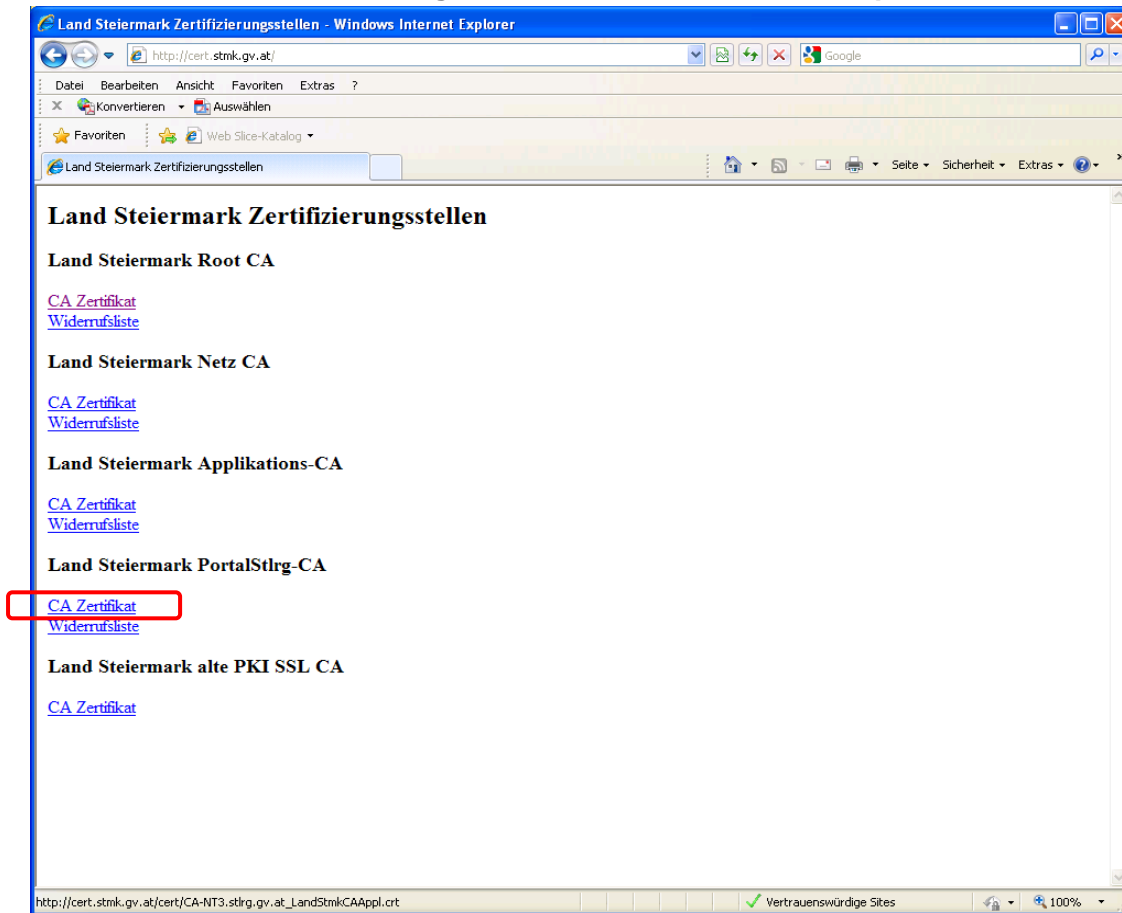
Land Steiermark Zertifizierungsstellen - Windows Internet Explorer

http://cert.stmk.gv.at/

Google

Datei Bearbeiten Ansicht Favoriten Extras ?

Konvertieren Auswählen

Favoriten Web Slice-Katalog

Land Steiermark Zertifizierungsstellen

Seite Sicherheit Extras

Land Steiermark Zertifizierungsstellen

Land Steiermark Root CA

CA Zertifikat
Widerrufsliste

Land Steiermark Netz CA

CA Zertifikat
Widerrufsliste

Land Steiermark Applikations-CA

CA Zertifikat
Widerrufsliste

Land Steiermark PortalStlrg-CA

CA Zertifikat
Widerrufsliste

Land Steiermark alte PKI SSL CA

CA Zertifikat

http://cert.stmk.gv.at/cert/CA-NT3.stlrg.gv.at_LandStmkCAAppl.crt

Vertrauenswürdige Sites

100%